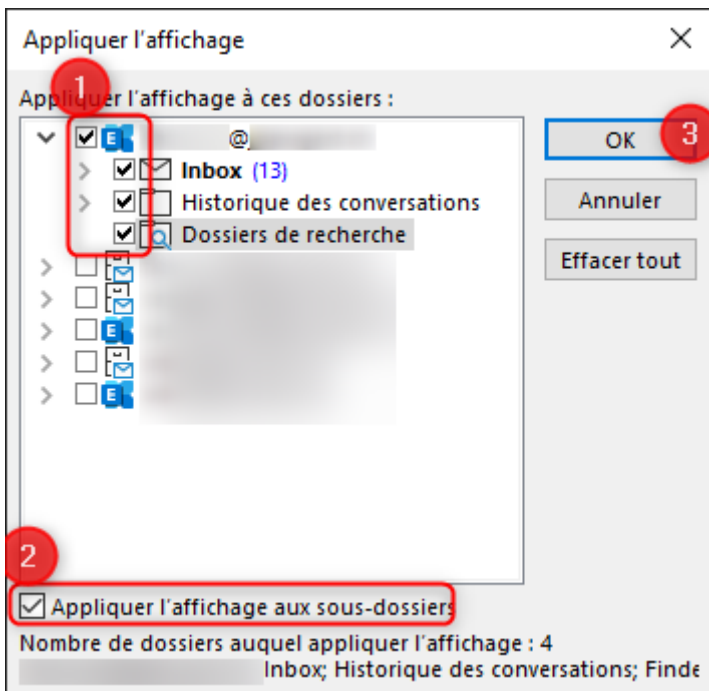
Appliquer l'affichage

1

Appliquer l'affichage à ces dossiers :

@

Inbox (13)

Historique des conversations

Dossiers de recherche

OK

3

Annuler

Effacer tout

2

Appliquer l'affichage aux sous-dossiers

Nombre de dossiers auquel appliquer l'affichage : 4

Inbox; Historique des conversations; Finde